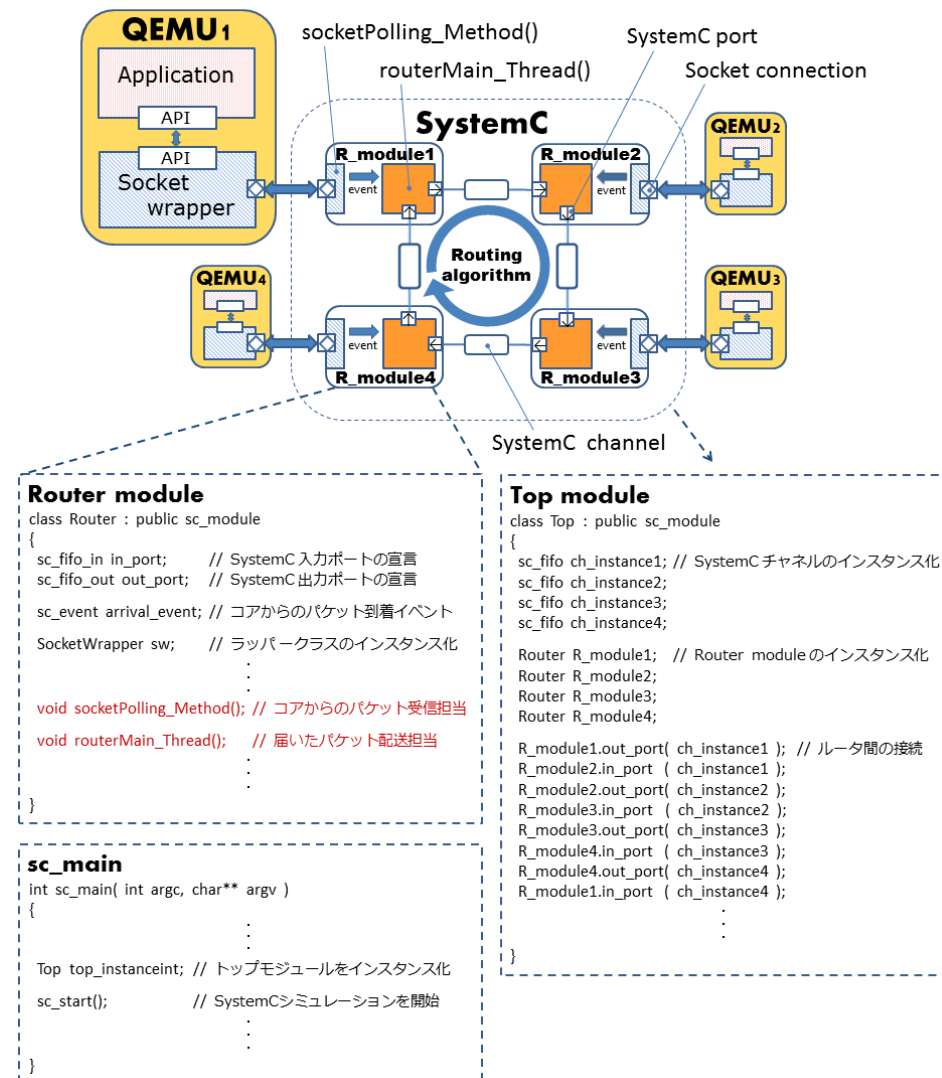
QEMU1

Application

API

API

Socket wrapper

socketPolling_Method()

routerMain_Thread()

SystemC port

Socket connection

SystemC

R_module1

event

R_module2

event

QEMU2

Routing algorithm

QEMU4

QEMU3

event

event

R_module4

R_module3

SystemC channel

Router module
class Router : public sc_module
{
sc_fifo_in in_port; // SystemC 入力ポートの宣言
sc_fifo_out out_port; // SystemC 出力ポートの宣言

sc_event arrival_event; // コアからのパケット到着イベント

SocketWrapper sw; // ラッパークラスのインスタンス化
:
void socketPolling_Method(); // コアからのパケット受信担当

void routerMain_Thread(); // 届いたパケット配送担当
:
}

sc_main
int sc_main( int argc, char** argv )
{
:
Top top_instanceint; // トップモジュールをインスタンス化

sc_start(); // SystemCシミュレーションを開始
:
}

Top module
class Top : public sc_module
{
sc_fifo ch_instance1; // SystemC チャネルのインスタンス化
sc_fifo ch_instance2;
sc_fifo ch_instance3;
sc_fifo ch_instance4;

Router R_module1; // Router moduleのインスタンス化
Router R_module2;
Router R_module3;
Router R_module4;

R_module1.out_port( ch_instance1 ); // ルータ間の接続
R_module2.in_port ( ch_instance1 );
R_module2.out_port( ch_instance2 );
R_module3.in_port ( ch_instance2 );
R_module3.out_port( ch_instance3 );
R_module4.in_port ( ch_instance3 );
R_module4.out_port( ch_instance4 );
R_module1.in_port ( ch_instance4 );
:
}